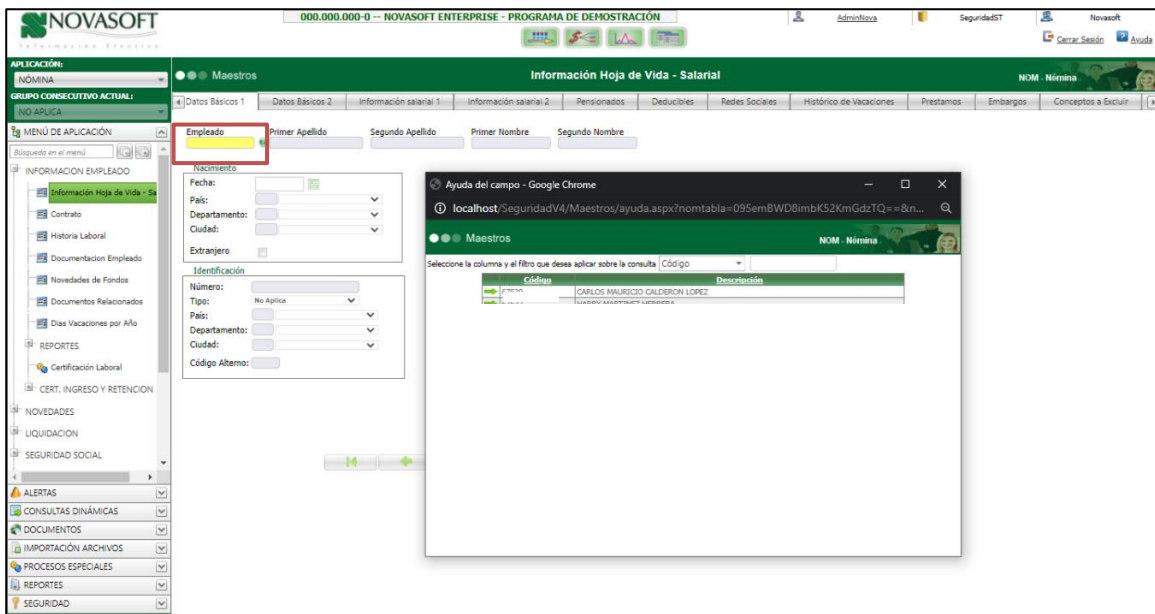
NOVASOFT
Información Efectiva

000.000.000-0 -- NOVASOFT ENTERPRISE - PROGRAMA DE DEMOSTRACIÓN

AdminNova SeguridadST Novasoft
Cerrar Sesión Ayuda

APLICACIÓN:
NÓMINA
GRUPO CONSECUTIVO ACTUAL:
NO APLICA
MENÚ DE APLICACIÓN
Búsqueda en el menú
INFORMACION EMPLEADO
Información Hoja de Vida - Sa
Contrato
Historia Laboral
Documentacion Empleado
Novedades de Fondos
Documentos Relacionados
Dias Vacaciones por Año
REPORTES
Certificación Laboral
CERT. INGRESO Y RETENCION
NOVEDADES
LIQUIDACION
SEGURIDAD SOCIAL
ALERTAS
CONSULTAS DINÁMICAS
DOCUMENTOS
IMPORTACIÓN ARCHIVOS
PROCESOS ESPECIALES
REPORTES
SEGURIDAD

Maestros
Información Hoja de Vida - Salarial
NOM - Nómina

Datos Básicos 1 | Datos Básicos 2 | Información salarial 1 | Información salarial 2 | Pensionados | Deducibles | Redes Sociales | Histórico de Vacaciones | Prestamos | Embargos | Conceptos a Excluir

Empleado
Primer Apellido
Segundo Apellido
Primer Nombre
Segundo Nombre

Nacimiento
Fecha:
País:
Departamento:
Ciudad:
Extranjero

Identificación
Número:
Tipo: No Aplica
País:
Departamento:
Ciudad:
Código Alterno:

Ayuda del campo - Google Chrome
localhost/SeguridadV4/Maestros/ayuda.aspx?nomtabla=095emBWD8imbK52KmGdzTQ==&n...
Maestros
NOM - Nómina
Seleccione la columna y el filtro que desea aplicar sobre la consulta Código

| Código | Descripción |
|---|---|
| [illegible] | CARLOS MAURICIO CALDERON LOPEZ |
| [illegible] | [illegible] |